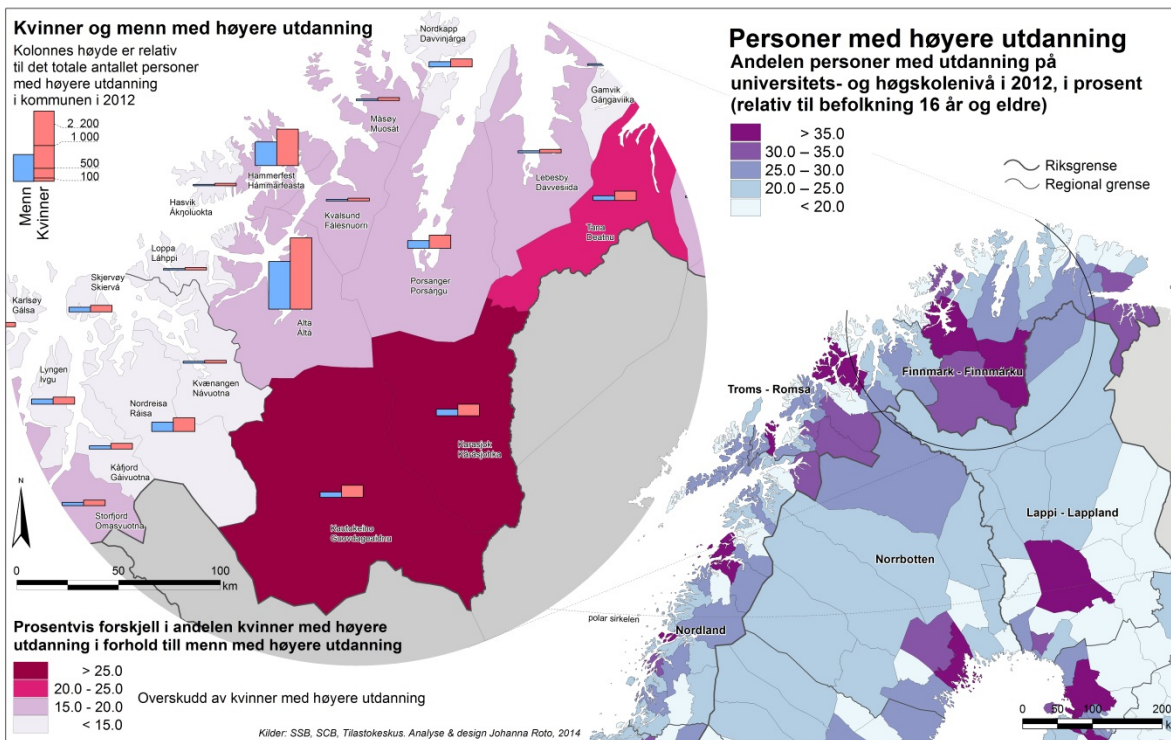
Kvinner og menn med høyere utdanning

Kolonnes høyde er relativ til det totale antallet personer med høyere utdanning i kommunen i 2012

2 200
1 000
500
100

Menn
Kvinner

Personer med høyere utdanning

Andelen personer med utdanning på universitets- og høgskolenivå i 2012, i prosent (relativ til befolkning 16 år og eldre)

> 35.0
30.0 – 35.0
25.0 – 30.0
20.0 – 25.0
< 20.0

Riksgrense
Regional grense

Nordkapp Davvinjárga
Gamvik Gáŋgaviika
Måsøy Muosát
Hammerfest Hámmerfeasta
Lebesby Davvesiida
Hasvik Áknoluokta
Kvalsund Fálesnuorri
Tana Deatnu
Loppa Láhppi
Skjervøy Skiervá
Porsanger Porsáŋgu
Karlsøy Gálsa
Alta Álttá
Lyngen Ivgu
Kvænangen Návuotna
Nordreisa Ráisa
Karasjok Kárášjohka
Kåfjord Gáivuotna
Storfjord Omasvuotna
Kautokeino Guovdageaidnu

N

0 50 100 km

Troms - Romsa
Finnmark - Finnmárku
Lappi - Lappland
Norrbotten
Nordland
polar sirkelen

Prosentvis forskjell i andelen kvinner med høyere utdanning i forhold till menn med høyere utdanning

> 25.0
20.0 - 25.0
15.0 - 20.0
< 15.0

Overskudd av kvinner med høyere utdanning

Kilder: SSB, SCB, Tilastokeskus. Analyse & design Johanna Roto, 2014

0 50 100 200 km